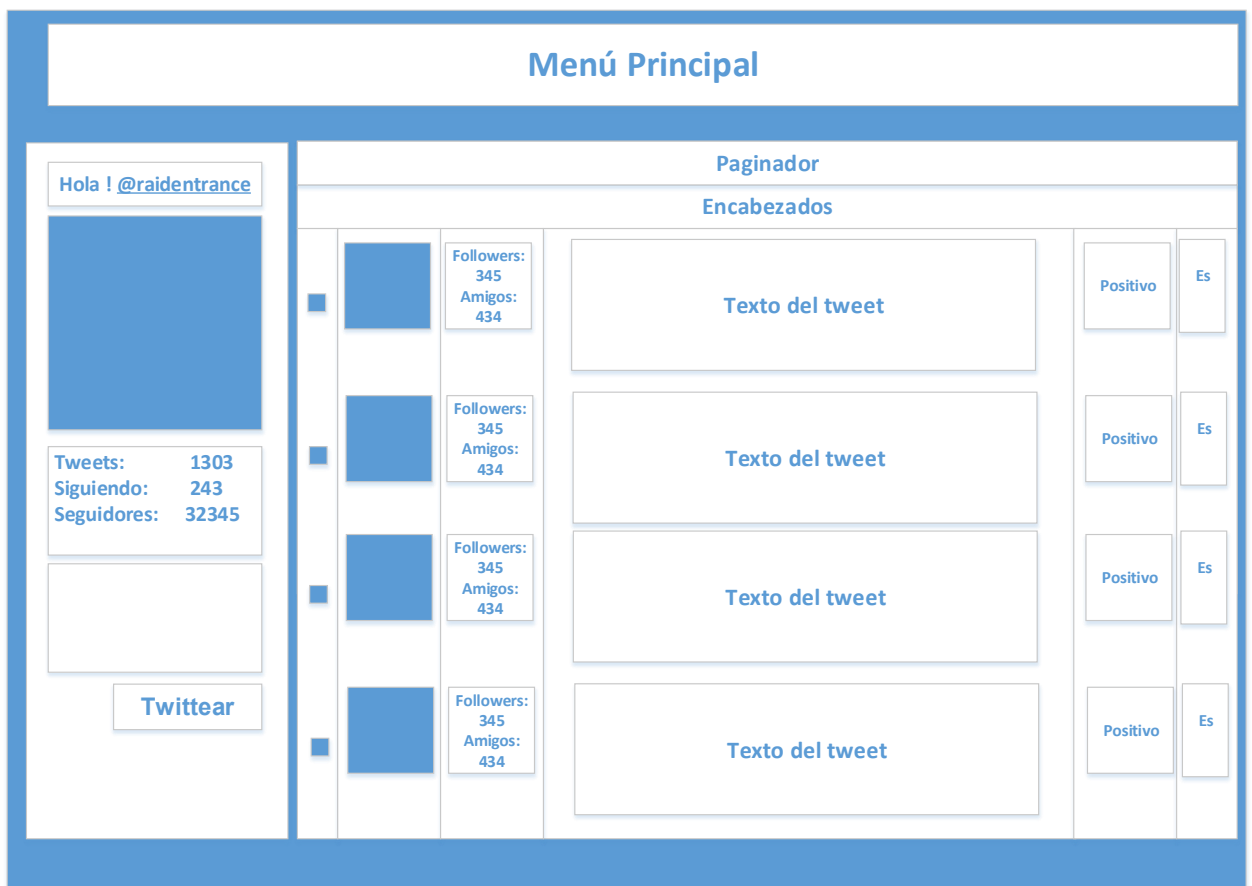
Menú Principal

Hola ! @raidentrance

Tweets: 1303
Siguiendo: 243
Seguidores: 32345

Twittear

Paginador

Encabezados

Followers: 345 Amigos: 434

Texto del tweet

Positivo

Es

Followers: 345 Amigos: 434

Texto del tweet

Positivo

Es

Followers: 345 Amigos: 434

Texto del tweet

Positivo

Es

Followers: 345 Amigos: 434

Texto del tweet

Positivo

Es